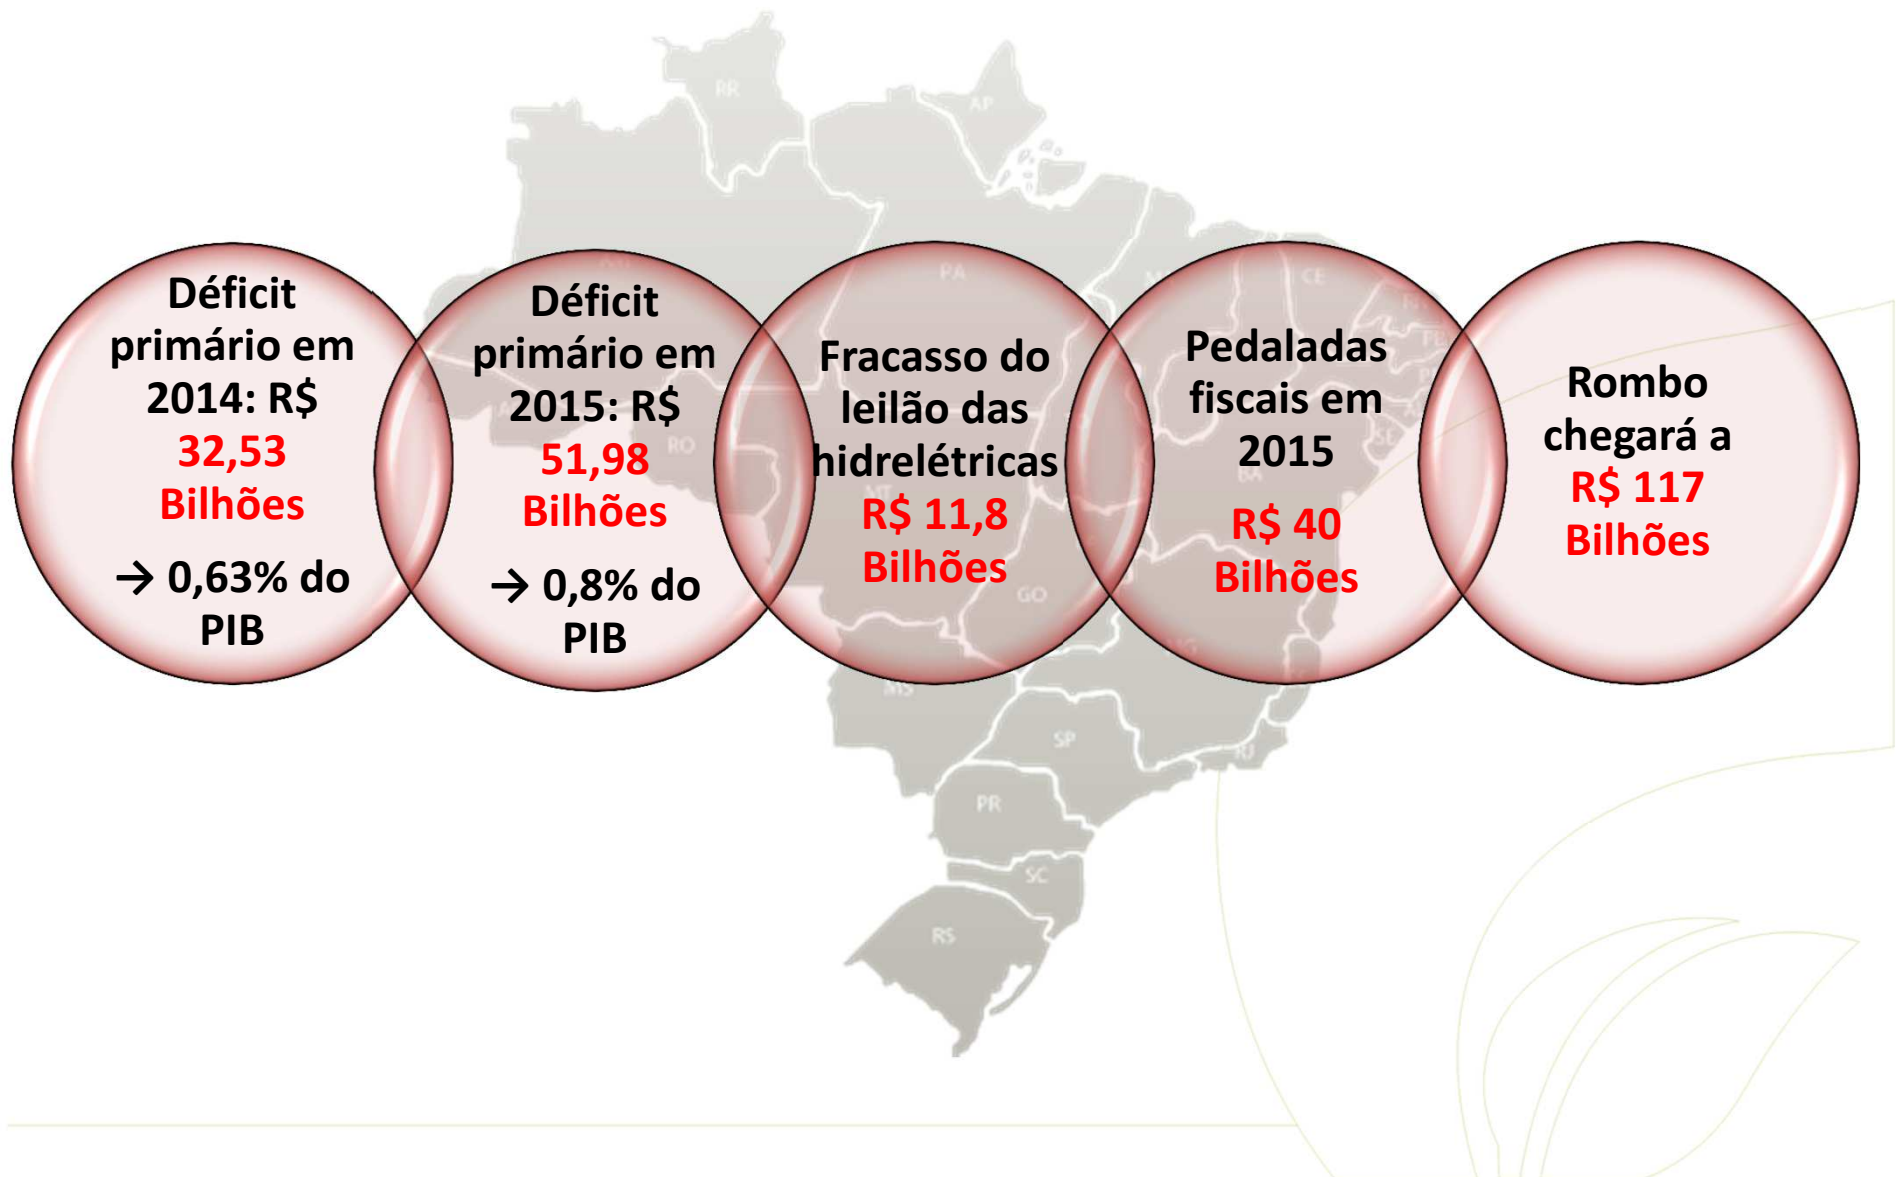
Déficit primário em 2014: R$ 32,53 Bilhões

→ 0,63% do PIB

Déficit primário em 2015: R$ 51,98 Bilhões

→ 0,8% do PIB

Fracasso do leilão das hidrelétricas R$ 11,8 Bilhões

Pedaladas fiscais em 2015 R$ 40 Bilhões

Rombo chegará a R$ 117 Bilhões

RR AP PA CE RO MT GO MS SP RJ PR SC RS